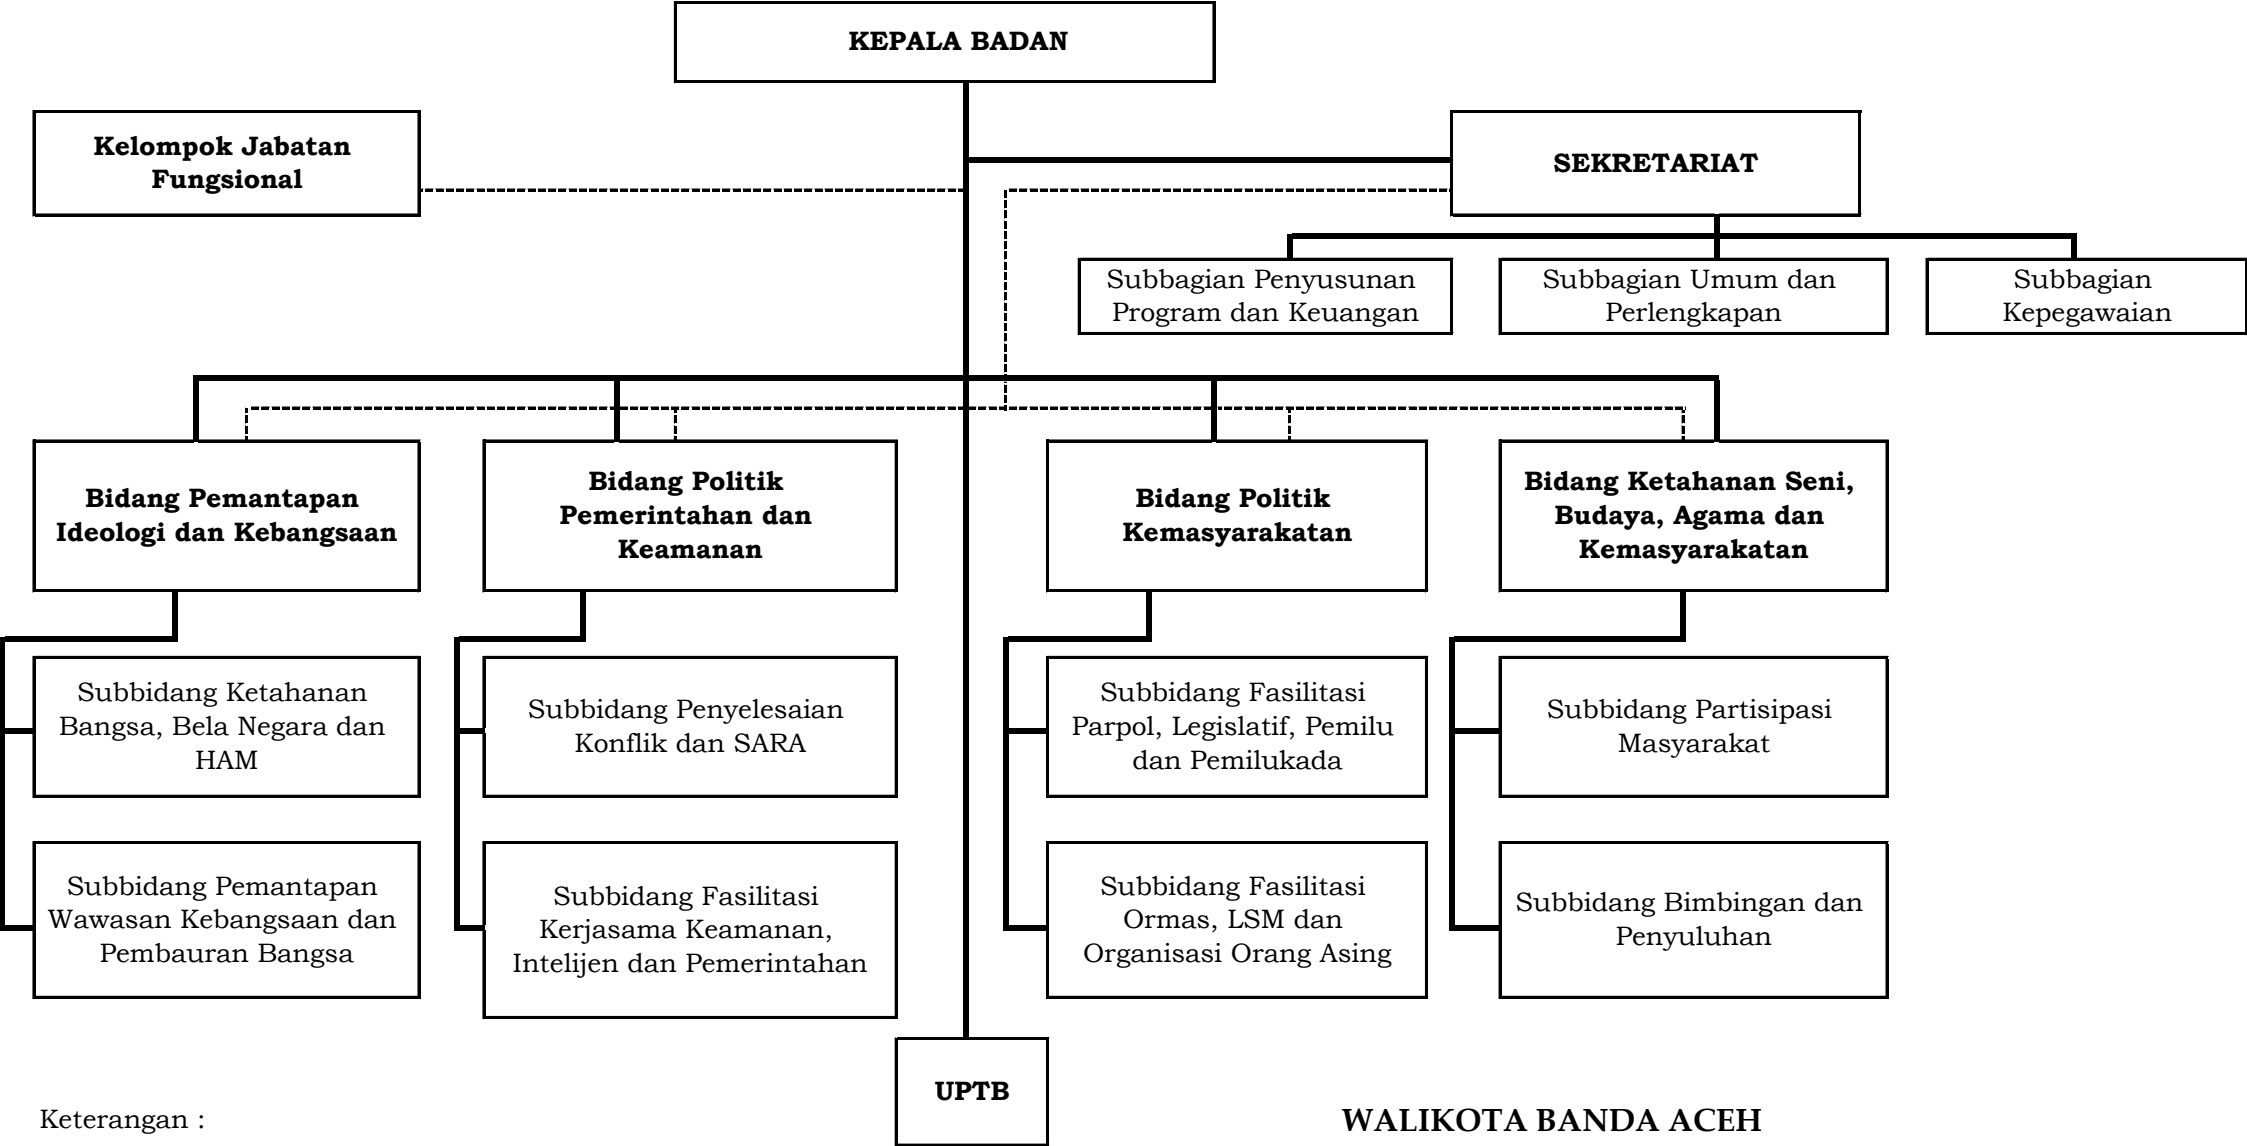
KEPALA BADAN

Kelompok Jabatan Fungsional

SEKRETARIAT

Subbagian Penyusunan Program dan Keuangan

Subbagian Umum dan Perlengkapan

Subbagian Kepegawaian

Bidang Pemantapan Ideologi dan Kebangsaan

Bidang Politik Pemerintahan dan Keamanan

Bidang Politik Kemasyarakatan

Bidang Ketahanan Seni, Budaya, Agama dan Kemasyarakatan

Subbidang Ketahanan Bangsa, Bela Negara dan HAM

Subbidang Penyelesaian Konflik dan SARA

Subbidang Fasilitasi Parpol, Legislatif, Pemilu dan Pemilukada

Subbidang Partisipasi Masyarakat

Subbidang Pemantapan Wawasan Kebangsaan dan Pembauran Bangsa

Subbidang Fasilitasi Kerjasama Keamanan, Intelijen dan Pemerintahan

Subbidang Fasilitasi Ormas, LSM dan Organisasi Orang Asing

Subbidang Bimbingan dan Penyuluhan

UPTB

Keterangan :

WALIKOTA BANDA ACEH